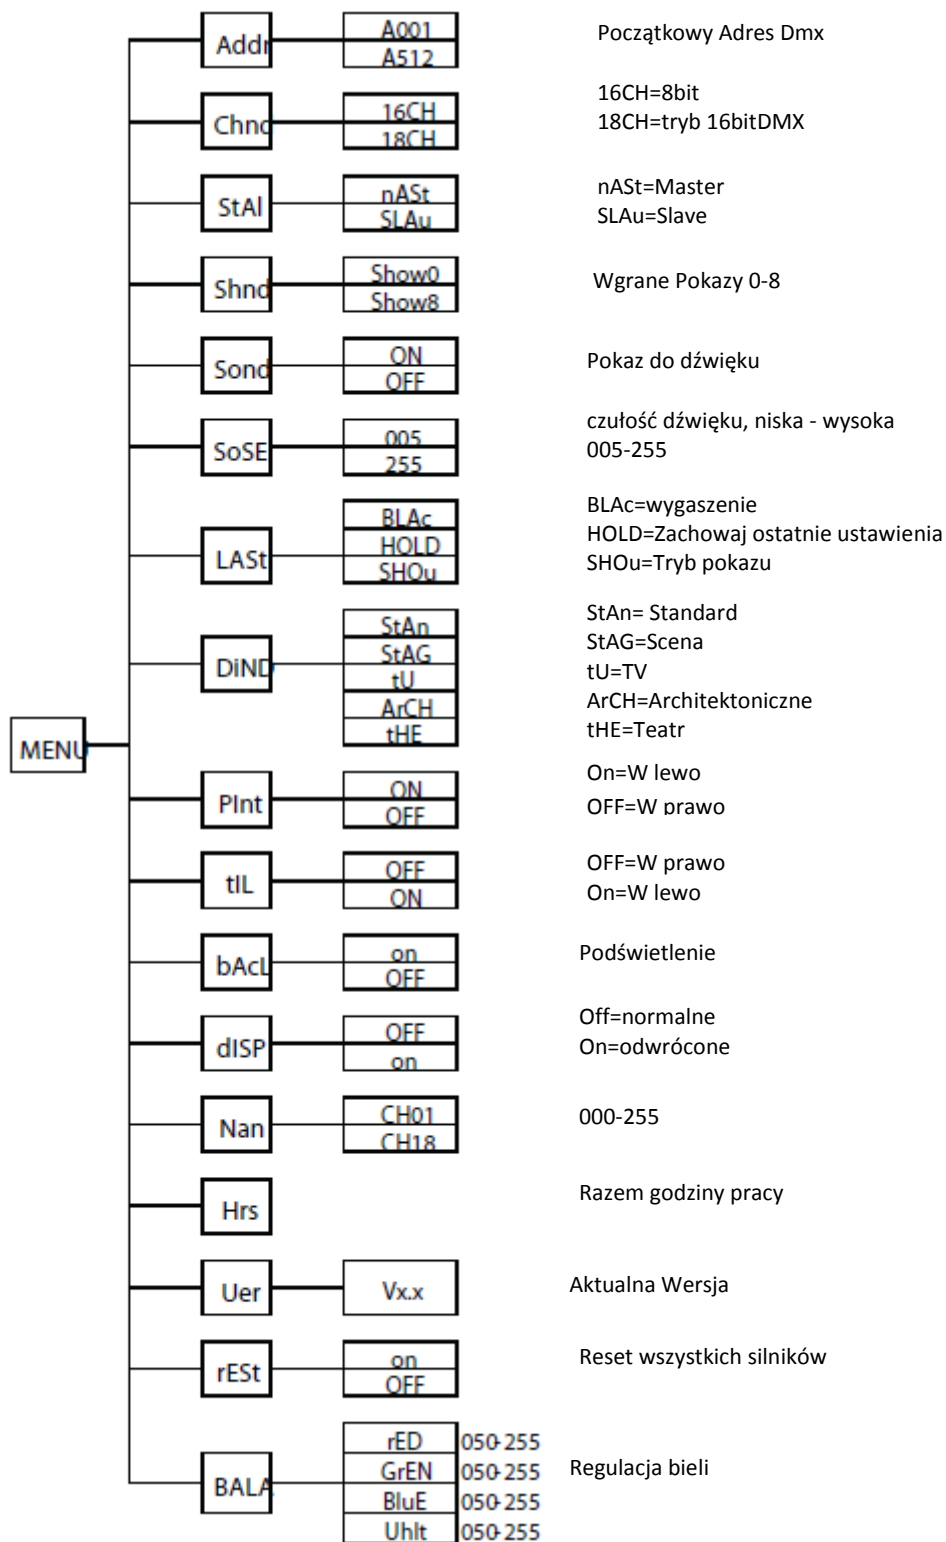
MENU

Addr
A001
A512
Początkowy Adres Dmx

Chnd
16CH
18CH
16CH=8bit
18CH=tryb 16bitDMX

StAl
nASt
SLAu
nASt=Master
SLAu=Slave

Shnd
Show0
Show8
Wgrane Pokazy 0-8

Sond
ON
OFF
Pokaz do dźwięku

SoSE
005
255
czułość dźwięku, niska - wysoka
005-255

LASt
BLAc
HOLD
SHOu
BLAc=wygaszenie
HOLD=Zachowaj ostatnie ustawienia
SHOu=Tryb pokazu

DiND
StAn
StAG
tU
ArCH
tHE
StAn= Standard
StAG=Scena
tU=TV
ArCH=Architektoniczne
tHE=Teatr

PInt
ON
OFF
On=W lewo
OFF=W prawo

tIL
OFF
ON
OFF=W prawo
On=W lewo

bAcL
on
OFF
Podświetlenie

dISP
OFF
on
Off=normalne
On=odwrócone

Nan
CH01
CH18
000-255

Hrs
Razem godziny pracy

Uer
Vx.x
Aktualna Wersja

rESt
on
OFF
Reset wszystkich silników

BALA
rED 050-255
GrEN 050-255
BluE 050-255
Uhlt 050-255
Regulacja bieli